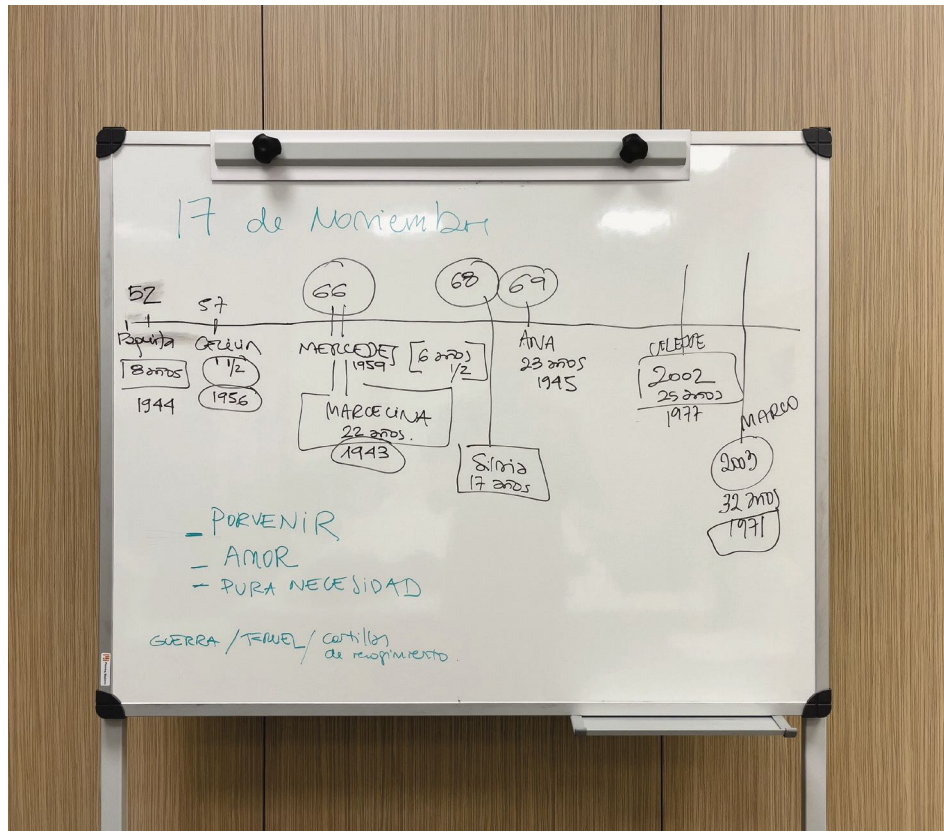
17 de Noviembre

52 57 66 68 69

Paquita 8 años 1944

Cecilia 1 1/2 1956

MERCEDES 1959 6 años 1/2

MARCELINA 22 años. 1943

Silvia 17 años

ANA 23 años 1945

CELESTE 2002 25 años 1977

MARCO 2003 32 años 1971

_ PORVENIR
_ AMOR
- PURA NECESIDAD

GUERRA / TERUEL / cartilla de racionamiento.